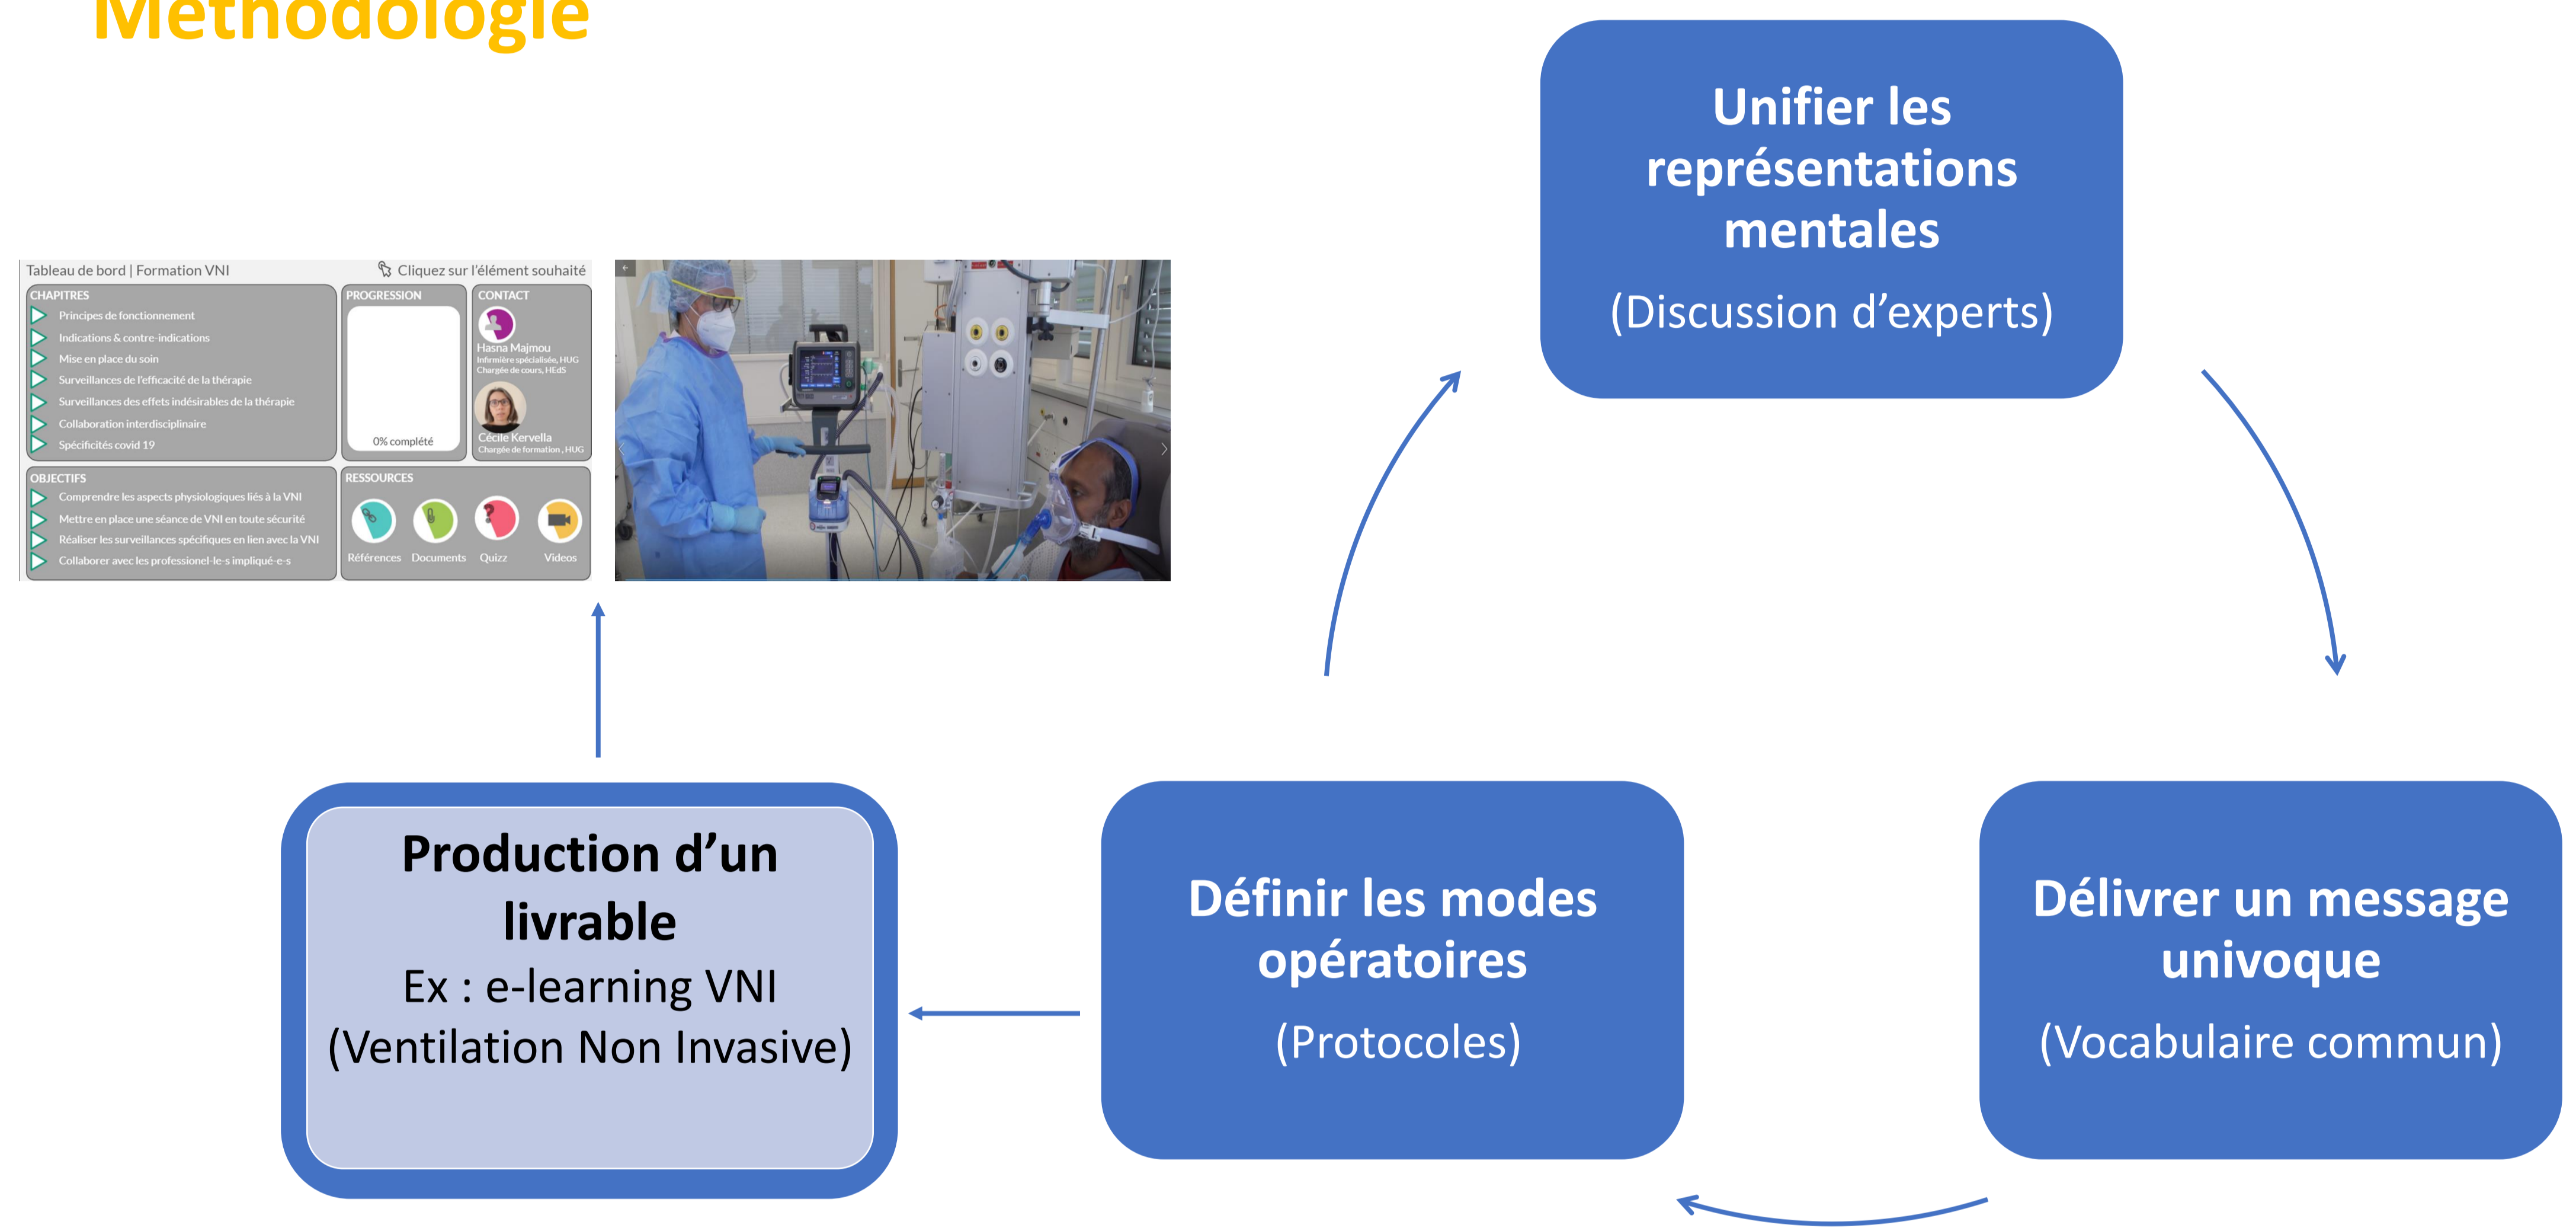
Méthodologie

Tableau de bord | Formation VNI

Cliquez sur l'élément souhaité

CHAPITRES
Principes de fonctionnement
Indications & contre-indications
Mise en place du soin
Surveillances de l'efficacité de la thérapie
Surveillances des effets indésirables de la thérapie
Collaboration interdisciplinaire
Spécificités covid 19

PROGRESSION
0% complété

CONTACT
Hasna Majmou
Infirmière spécialisée, HUG
Chargée de cours, HEdS
Cécile Kervella
Chargée de formation , HUG

OBJECTIFS
Comprendre les aspects physiologiques liés à la VNI
Mettre en place une séance de VNI en toute sécurité
Réaliser les surveillances spécifiques en lien avec la VNI
Collaborer avec les professionel-le-s impliqué-e-s

RESSOURCES
Références
Documents
Quizz
Videos

Unifier les représentations mentales
(Discussion d'experts)

Délivrer un message univoque
(Vocabulaire commun)

Définir les modes opératoires
(Protocoles)

Production d'un livrable
Ex : e-learning VNI
(Ventilation Non Invasive)